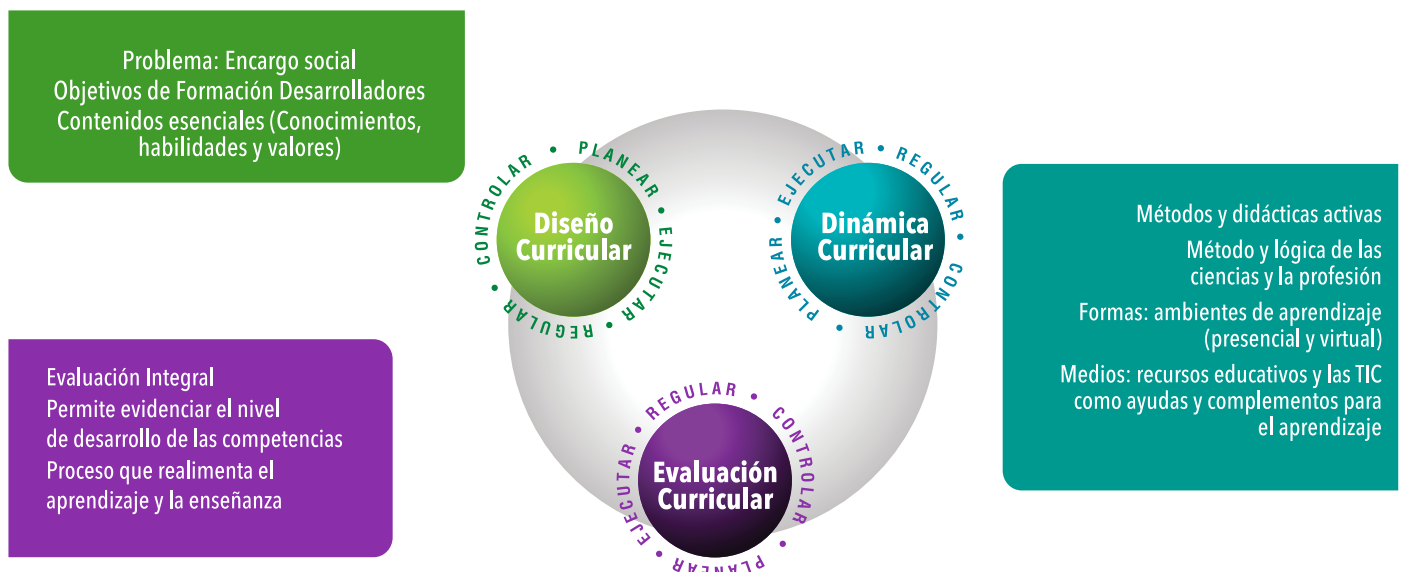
Problema: Encargo social
Objetivos de Formación Desarrolladores
Contenidos esenciales (Conocimientos, habilidades y valores)

PLANEAR • EJECUTAR • REGULAR • CONTROLAR •

Diseño Curricular

EJECUTAR REGULAR • CONTROLAR • PLANEAR •

Dinámica Curricular

Métodos y didácticas activas
Método y lógica de las ciencias y la profesión
Formas: ambientes de aprendizaje (presencial y virtual)
Medios: recursos educativos y las TIC como ayudas y complementos para el aprendizaje

Evaluación Integral
Permite evidenciar el nivel de desarrollo de las competencias
Proceso que realimenta el aprendizaje y la enseñanza

REGULAR • CONTROLAR • PLANEAR • EJECUTAR •

Evaluación Curricular